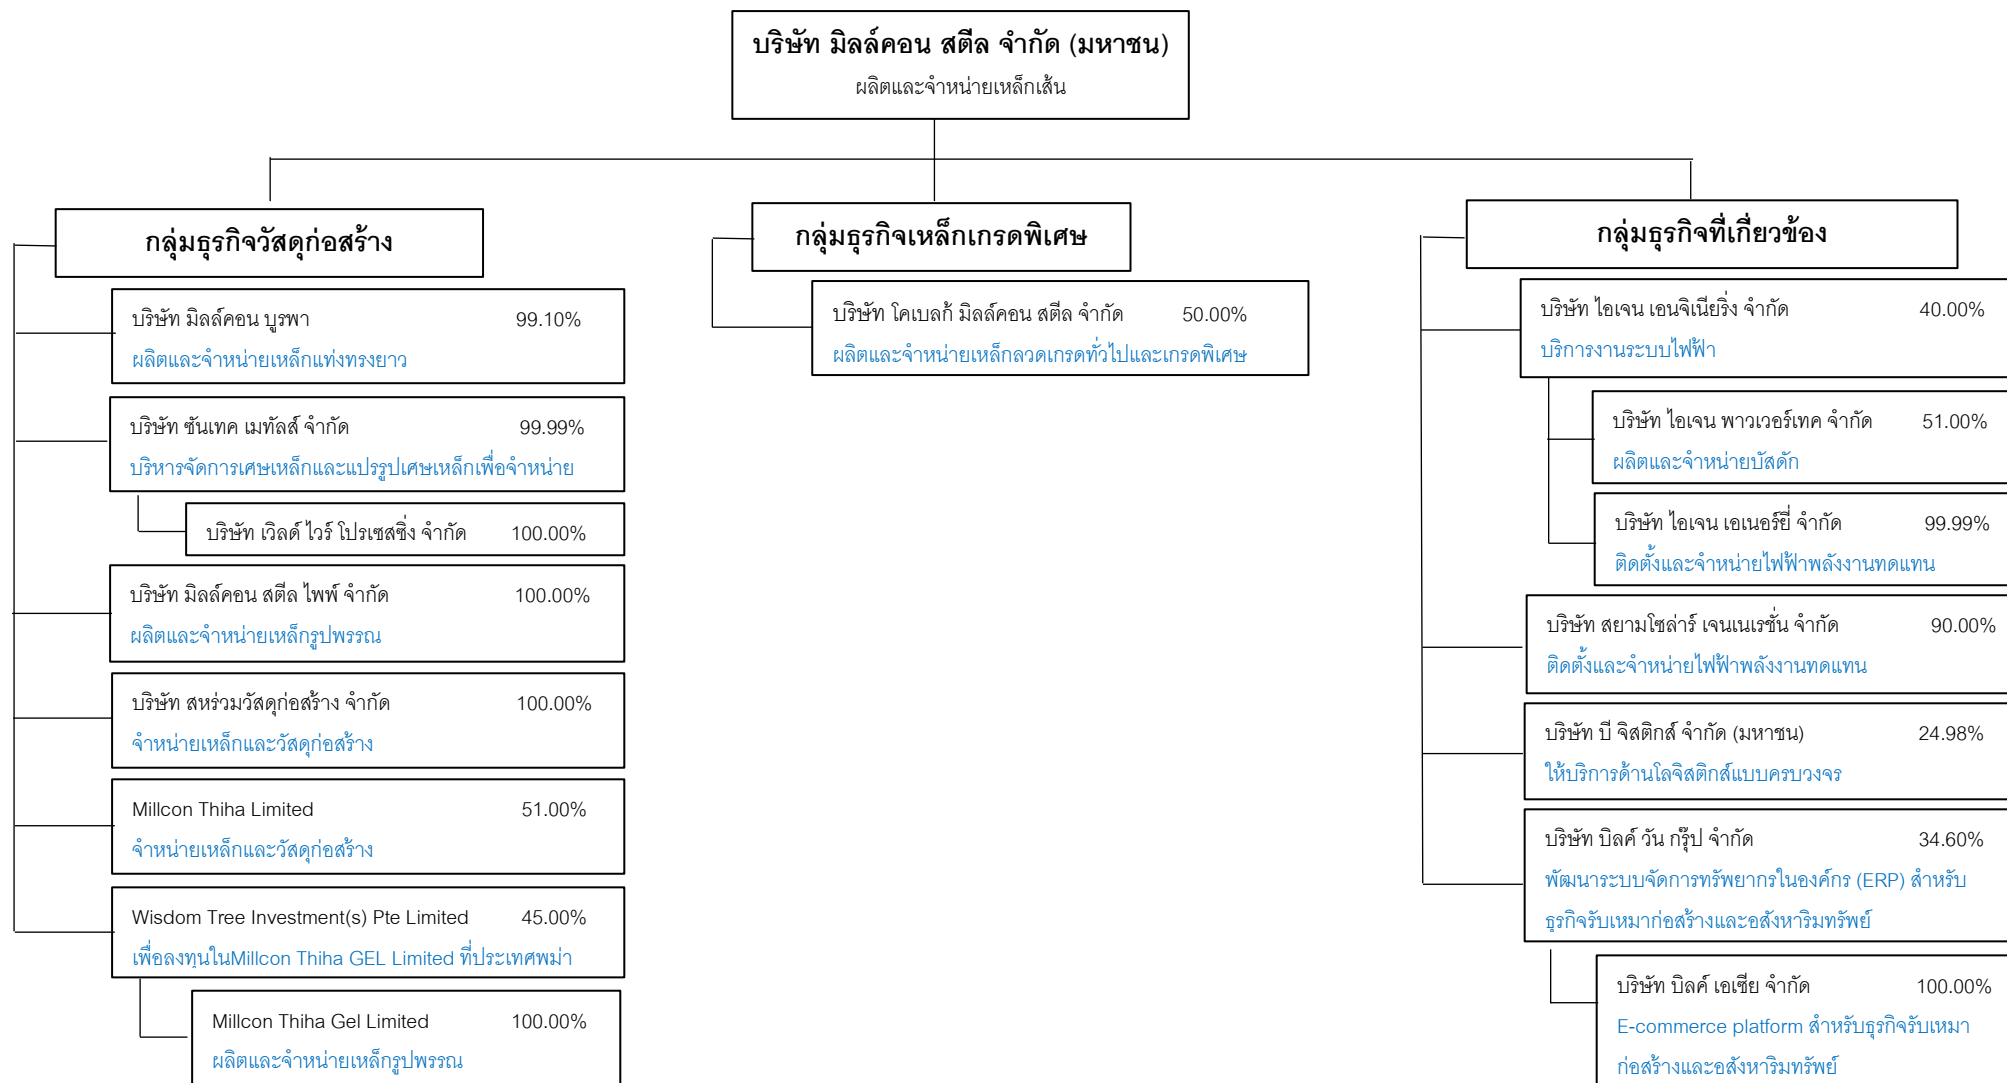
บริษัท มิลล์คอน สตีล จำกัด (มหาชน)
ผลิตและจำหน่ายเหล็กเส้น

กลุ่มธุรกิจวัสดุก่อสร้าง

บริษัท มิลล์คอน บูรพา 99.10%
ผลิตและจำหน่ายเหล็กแท่งทรงยาว

บริษัท ซันเทค เมทัลส์ จำกัด 99.99%
บริหารจัดการเศษเหล็กและแปรรูปเศษเหล็กเพื่อจำหน่าย

บริษัท เวิลด์ ไวร์ โปรเซสซิ่ง จำกัด 100.00%

บริษัท มิลล์คอน สตีล ไพพ์ จำกัด 100.00%
ผลิตและจำหน่ายเหล็กรูปพรรณ

บริษัท สหร่วมวัสดุก่อสร้าง จำกัด 100.00%
จำหน่ายเหล็กและวัสดุก่อสร้าง

Millcon Thiha Limited 51.00%
จำหน่ายเหล็กและวัสดุก่อสร้าง

Wisdom Tree Investment(s) Pte Limited 45.00%
เพื่อลงทุนในMillcon Thiha GEL Limited ที่ประเทศพม่า

Millcon Thiha Gel Limited 100.00%
ผลิตและจำหน่ายเหล็กรูปพรรณ

กลุ่มธุรกิจเหล็กเกรดพิเศษ

บริษัท โคเบลก้ มิลล์คอน สตีล จำกัด 50.00%
ผลิตและจำหน่ายเหล็กลวดเกรดทั่วไปและเกรดพิเศษ

กลุ่มธุรกิจที่เกี่ยวข้อง

บริษัท ไอเจน เอนจิเนียริ่ง จำกัด 40.00%
บริการงานระบบไฟฟ้า

บริษัท ไอเจน พาวเวอร์เทค จำกัด 51.00%
ผลิตและจำหน่ายบัสดัก

บริษัท ไอเจน เอเนอร์ยี่ จำกัด 99.99%
ติดตั้งและจำหน่ายไฟฟ้าพลังงานทดแทน

บริษัท สยามโซล่าร์ เจนเนเรชั่น จำกัด 90.00%
ติดตั้งและจำหน่ายไฟฟ้าพลังงานทดแทน

บริษัท บี จิสติกส์ จำกัด (มหาชน) 24.98%
ให้บริการด้านโลจิสติกส์แบบครบวงจร

บริษัท บิลค์ วัน กรุ๊ป จำกัด 34.60%
พัฒนาระบบจัดการทรัพยากรในองค์กร (ERP) สำหรับธุรกิจรับเหมาก่อสร้างและอสังหาริมทรัพย์

บริษัท บิลค์ เอเชีย จำกัด 100.00%
E-commerce platform สำหรับธุรกิจรับเหมาก่อสร้างและอสังหาริมทรัพย์